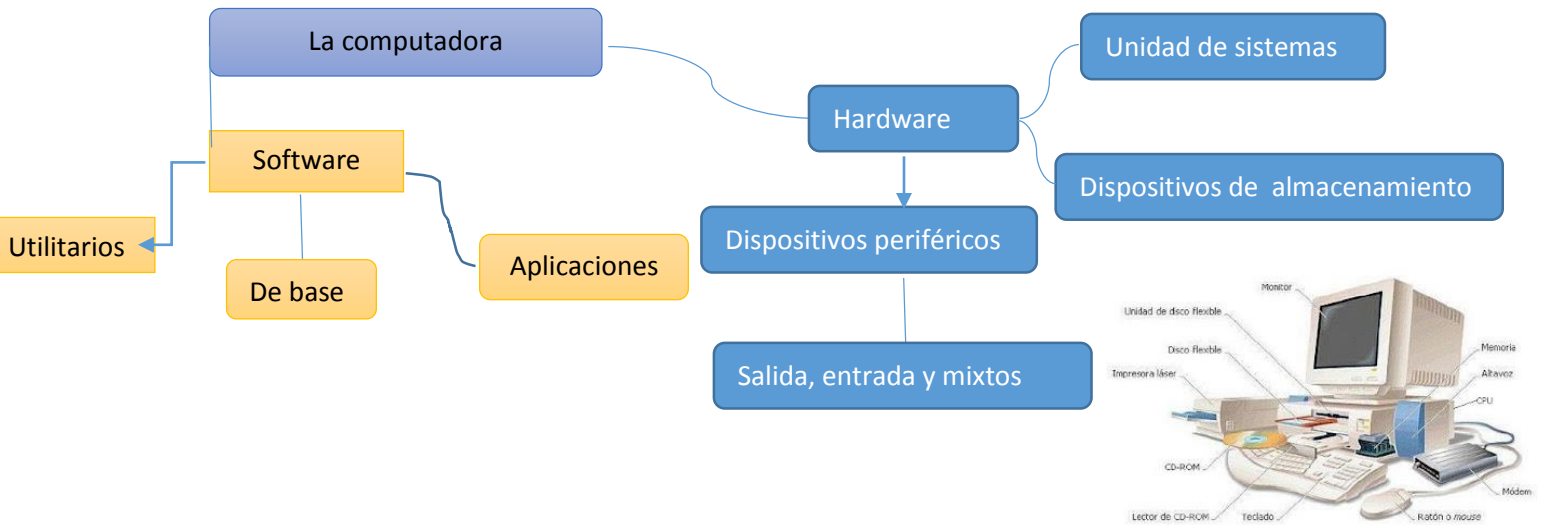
La computadora

Hardware

Unidad de sistemas

Dispositivos de almacenamiento

Dispositivos periféricos

Salida, entrada y mixtos

Software

Utilitarios

De base

Aplicaciones

Monitor
Unidad de disco flexible
Disco flexible
Impresora láser
Memoria
Altavoz
CPU
CD-ROM
Módem
Lector de CD-ROM
Teclado
Ratón o *mouse*